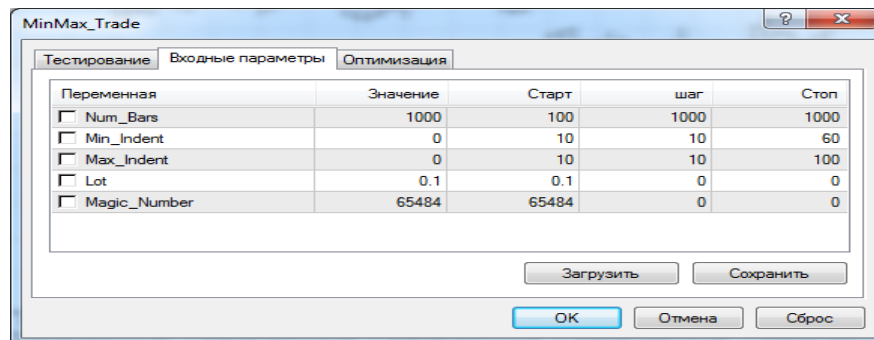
MinMax_Trade

?

Тестирование | Входные параметры | Оптимизация

| Переменная | Значение | Старт | шаг | Стоп |
|---|---|---|---|---|
| Num_Bars | 1000 | 100 | 1000 | 1000 |
| Min_Indent | 0 | 10 | 10 | 60 |
| Max_Indent | 0 | 10 | 10 | 100 |
| Lot | 0.1 | 0.1 | 0 | 0 |
| Magic_Number | 65484 | 65484 | 0 | 0 |

Загрузить
Сохранить

OK
Отмена
Сброс